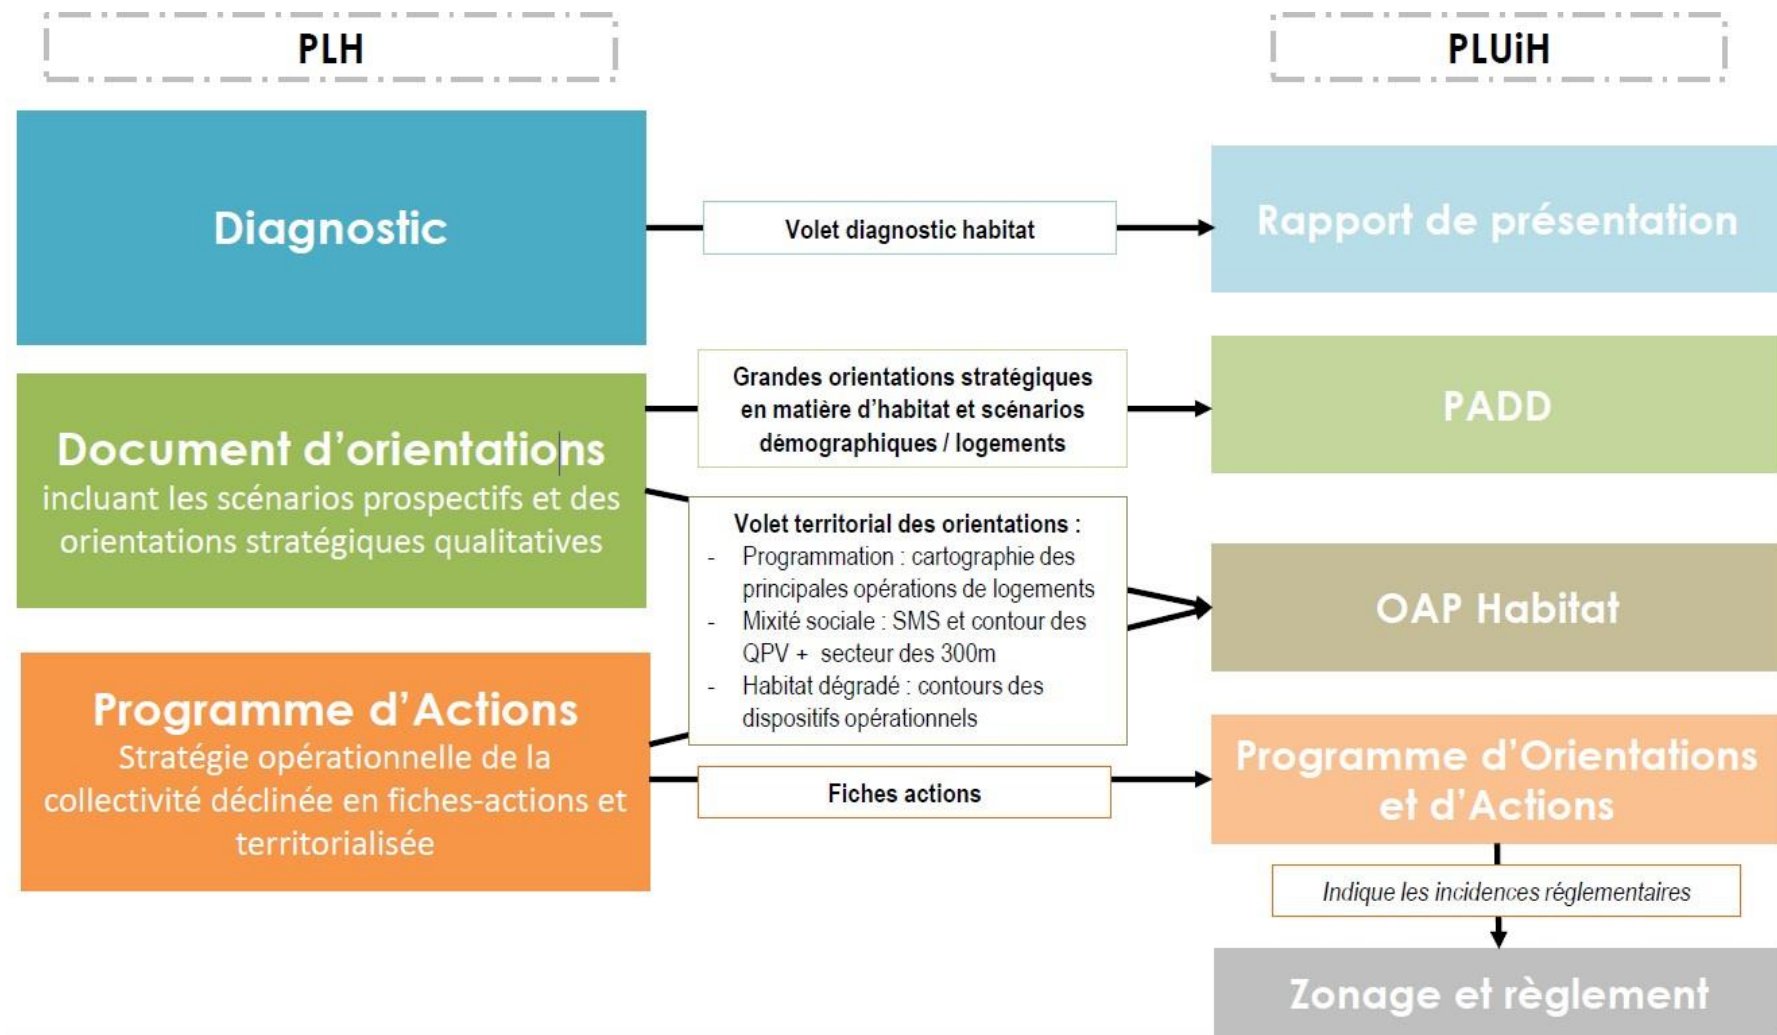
PLH

PLUiH

Diagnostic

Volet diagnostic habitat

Rapport de présentation

Document d'orientations
incluant les scénarios prospectifs et des orientations stratégiques qualitatives

Grandes orientations stratégiques en matière d'habitat et scénarios démographiques / logements

PADD

Volet territorial des orientations :
- Programmation : cartographie des principales opérations de logements
- Mixité sociale : SMS et contour des QPV + secteur des 300m
- Habitat dégradé : contours des dispositifs opérationnels

OAP Habitat

Programme d'Actions
Stratégie opérationnelle de la collectivité déclinée en fiches-actions et territorialisée

Fiches actions

Programme d'Orientations et d'Actions

Indique les incidences réglementaires

Zonage et règlement